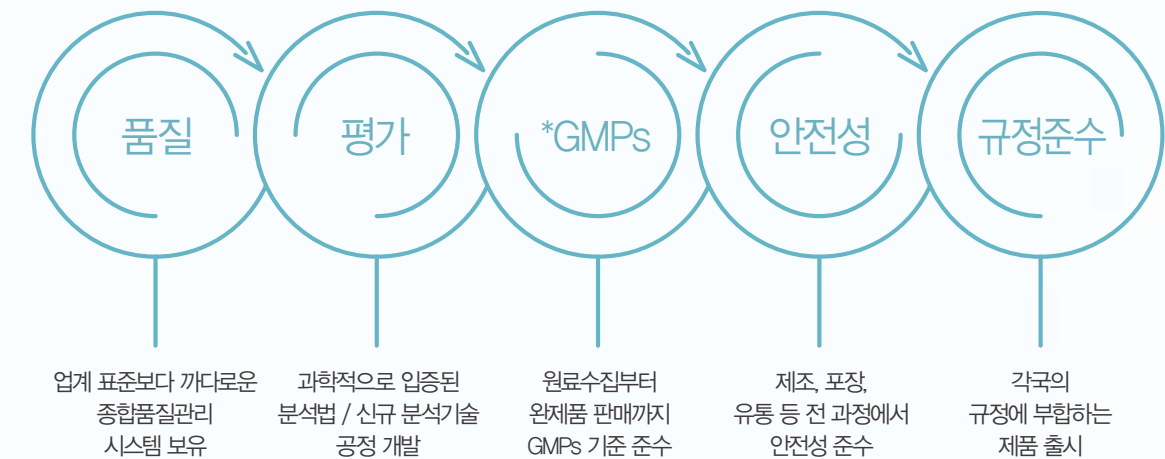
품질

업계 표준보다 까다로운 종합품질관리 시스템 보유

평가

과학적으로 입증된 분석법 / 신규 분석기술 공정 개발

*GMPs

원료수집부터 완제품 판매까지 GMPs 기준 준수

안전성

제조, 포장, 유통 등 전 과정에서 안전성 준수

규정준수

각국의 규정에 부합하는 제품 출시